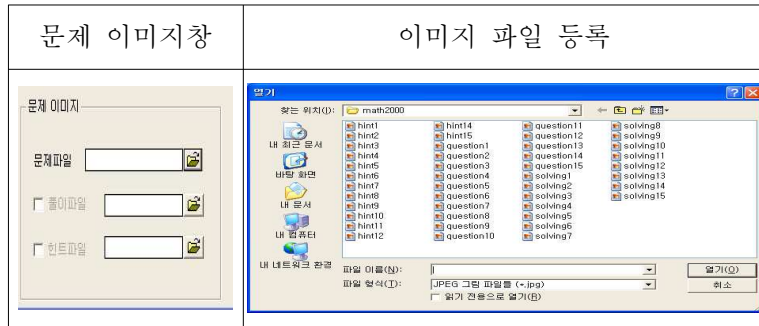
| 문제 이미지창 | 이미지 파일 등록 |
|---|---|
| 문제 이미지<br>문제파일<br>풀이파일<br>힌트파일 | 열기<br>찾는 위치(I): math2000<br>내 최근 문서<br>바탕 화면<br>내 문서<br>내 컴퓨터<br>내 네트워크 환경<br>hint1 hint2 hint3 hint4 hint5 hint6 hint7 hint8 hint9 hint10 hint11 hint12<br>hint14 hint15 question1 question2 question3 question4 question5 question6 question7 question8 question9 question10<br>question11 question12 question13 question14 question15 solving1 solving2 solving3 solving4 solving5 solving6 solving7<br>solving8 solving9 solving10 solving11 solving12 solving13 solving14 solving15<br>파일 이름(N):<br>파일 형식(T): JPEG 그림 파일들 (*.jpg)<br>읽기 전용으로 열기(R)<br>열기(O)<br>취소 |